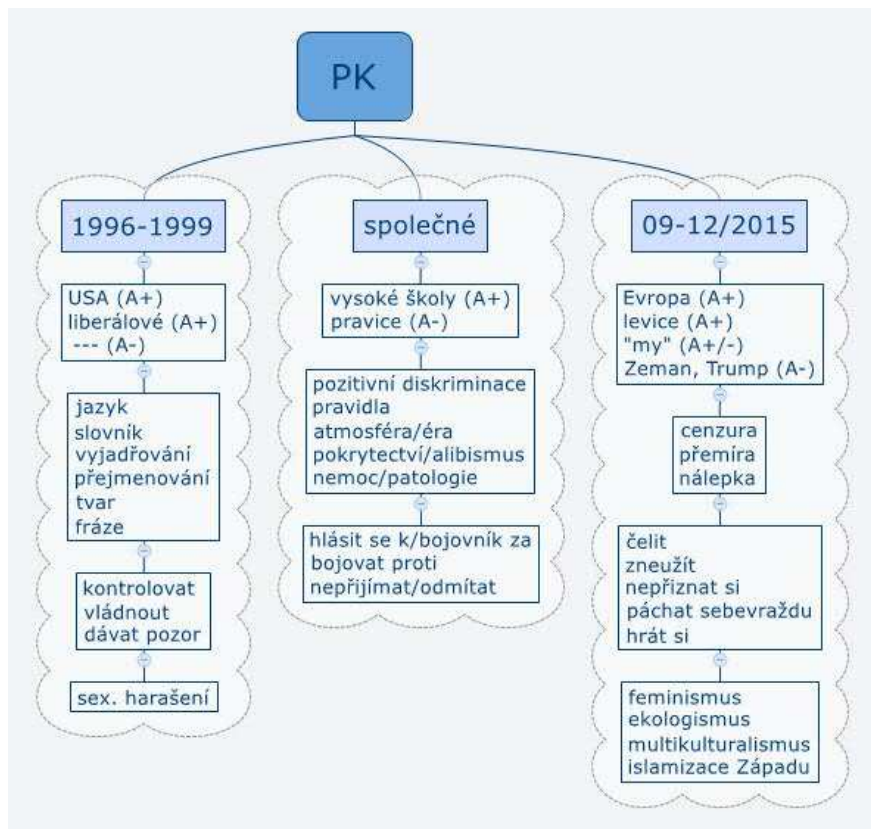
PK

1996-1999

USA (A+)
liberálové (A+)
--- (A-)

jazyk
slovník
vyjadřování
přejmenování
tvar
fráze

kontrolovat
vládnout
dávat pozor

sex. harašení

společné

vysoké školy (A+)
pravice (A-)

pozitivní diskriminace
pravidla
atmosféra/éra
pokrytectví/alibismus
nemoc/patologie

hlásit se k/bojovník za
bojovat proti
nepřijímat/odmítat

09-12/2015

Evropa (A+)
levice (A+)
"my" (A+/-)
Zeman, Trump (A-)

cenzura
přemira
nálepka

čelit
zneužít
nepřiznat si
páchat sebevraždu
hrát si

feminismus
ekologismus
multikulturalismus
islamizace Západu